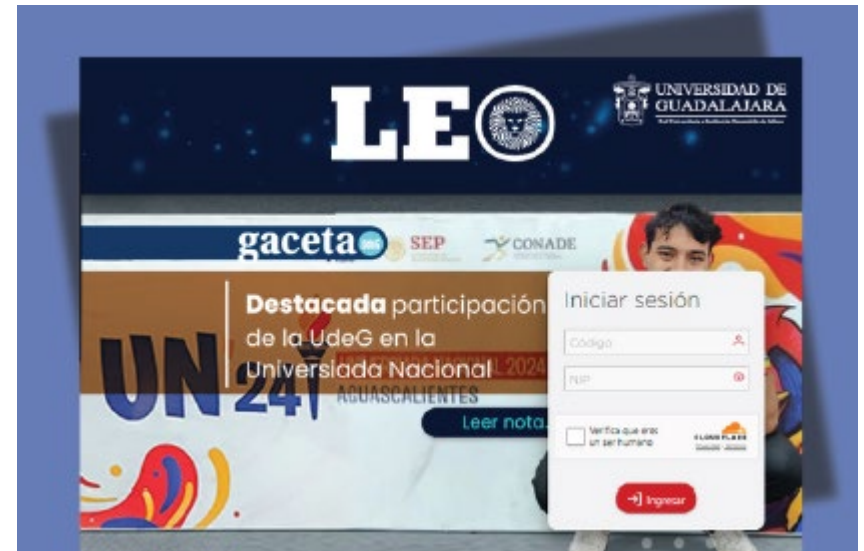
LE

UNIVERSIDAD DE GUADALAJARA

gaceta SEP CONADE

Destacada participación de la UdeG en la Universiada Nacional

UN 24 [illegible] NACIONAL 2024 AGUASCALIENTES

Leer nota

Iniciar sesión

Código

NIP

Verifica que eres un ser humano

CLOUDFLARE

Ingresar